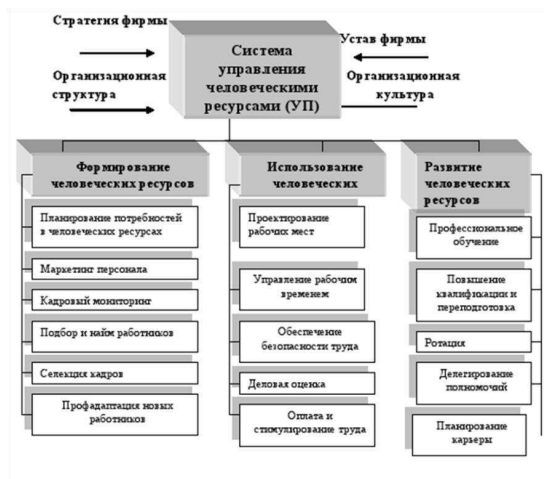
Стратегия фирмы

Устав фирмы

Организационная структура

Система управления человеческими ресурсами (УП)

Организационная культура

Формирование человеческих ресурсов

Планирование потребностей в человеческих ресурсах

Маркетинг персонала

Кадровый мониторинг

Подбор и найм работников

Селекция кадров

Профадаптация новых работников

Использование человеческих

Проектирование рабочих мест

Управление рабочим временем

Обеспечение безопасности труда

Деловая оценка

Оплата и стимулирование труда

Развитие человеческих ресурсов

Профессиональное обучение

Повышение квалификации и переподготовка

Ротация

Делегирование полномочий

Планирование карьеры